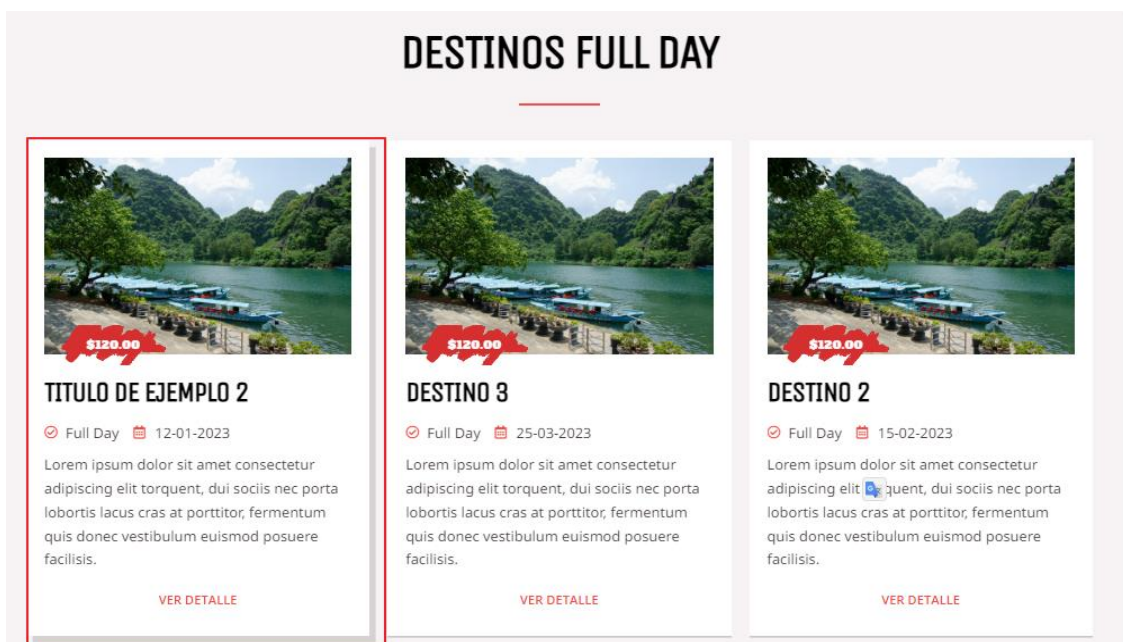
DESTINOS FULL DAY

$120.00

TITULO DE EJEMPLO 2

Full Day 12-01-2023

Lorem ipsum dolor sit amet consectetur adipiscing elit torquent, dui sociis nec porta lobortis lacus cras at porttitor, fermentum quis donec vestibulum euismod posuere facilisis.

VER DETALLE

$120.00

DESTINO 3

Full Day 25-03-2023

Lorem ipsum dolor sit amet consectetur adipiscing elit torquent, dui sociis nec porta lobortis lacus cras at porttitor, fermentum quis donec vestibulum euismod posuere facilisis.

VER DETALLE

$120.00

DESTINO 2

Full Day 15-02-2023

Lorem ipsum dolor sit amet consectetur adipiscing elit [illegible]quent, dui sociis nec porta lobortis lacus cras at porttitor, fermentum quis donec vestibulum euismod posuere facilisis.

VER DETALLE